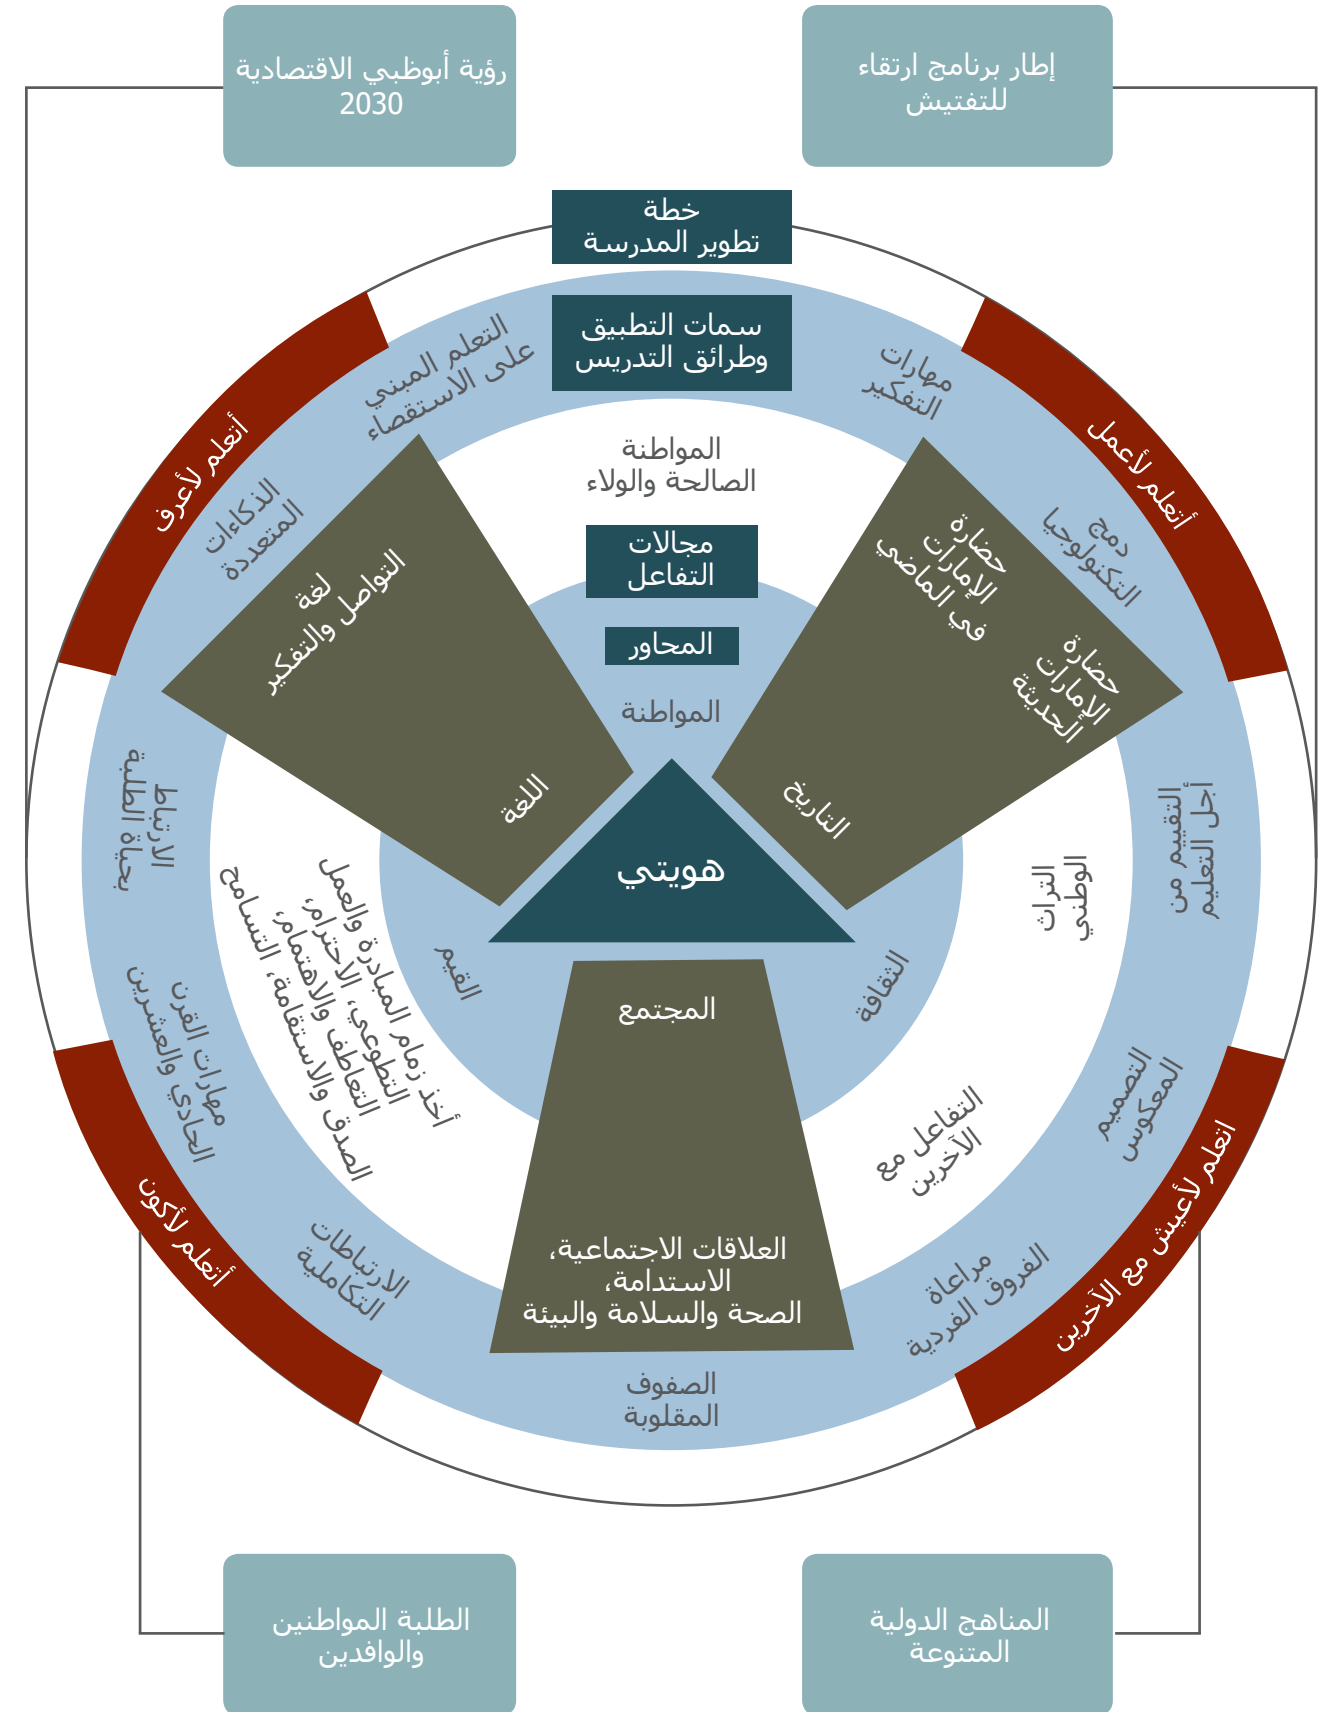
رؤية أبوظبي الاقتصادية 2030

إطار برنامج ارتقاء للتفتيش

خطة تطوير المدرسة

سمات التطبيق وطرائق التدريس

التعلم المبني على الاستقصاء

مهارات التفكير

أتعلم لأعرف

أتعلم لأعمل

الذكاءات المتعددة

دمج التكنولوجيا

المواطنة الصالحة والولاء

مجالات التفاعل

المحاور

المواطنة

لغة التواصل والتفكير

حضارة الإمارات في الماضي

حضارة الإمارات الحديثة

اللغة

التاريخ

هويتي

الارتباط بحياة الطلبة

التقييم من أجل التعليم

أخذ زمام المبادرة والعمل التطوعي، الاحترام، التعاطف والاهتمام، الصدق والاستقامة، التسامح

التراث الوطني

القيم

الثقافة

المجتمع

مهارات القرن الحادي والعشرين

التصميم المعكوس

التفاعل مع الآخرين

العلاقات الاجتماعية، الاستدامة، الصحة والسلامة والبيئة

الارتباطات التكاملية

مراعاة الفروق الفردية

أتعلم لأكون

أتعلم لأعيش مع الآخرين

الصفوف المقلوبة

الطلبة المواطنين والوافدين

المناهج الدولية المتنوعة